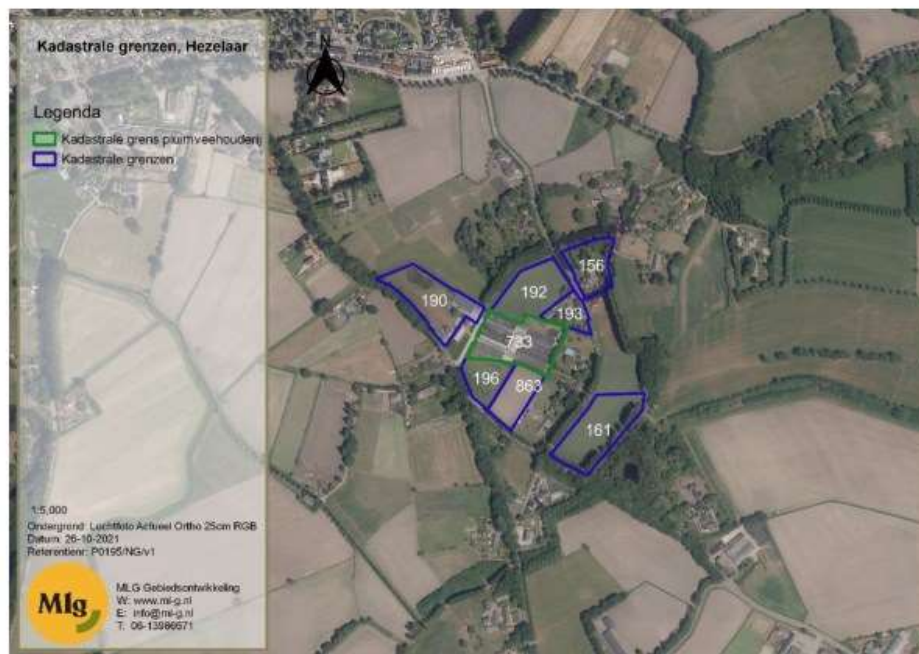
Kadastrale grenzen, Hezelaar

N

Legenda

Kadastrale grens pluimveehouderij

Kadastrale grenzen

190

192

156

193

733

196

863

161

1:5,000

Ondergrond: Luchtfoto Actueel Ortho 25cm RGB

Datum: 26-10-2021

Referentienr: P0195/NG/v1

Mlg

MLG Gebiedsontwikkeling

W: www.ml-g.nl

E: info@ml-g.nl

T: 06-13986671